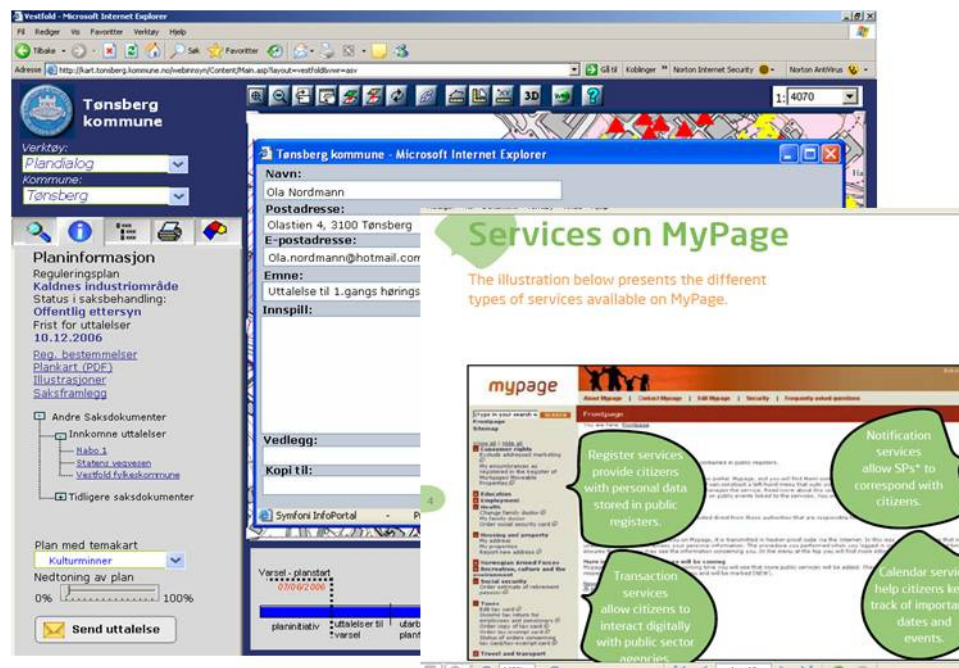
Vestfold - Microsoft Internet Explorer
Fil Rediger Vis Favoritter Verktøy Hjelp
Tilbake Søk Favoritter
Adresse http://kart.tonsberg.kommune.no/webinnsyn/Content/Main.asp?layout=vestfold&vwr=asv
Gå til Koblinger Norton Internet Security Norton AntiVirus

Tønsberg kommune

Verktøy:
Plandialog
Kommune:
Tønsberg

Planinformasjon
Reguleringsplan
Kaldnes industriområde
Status i saksbehandling:
Offentlig ettersyn
Frist for uttalelser
10.12.2006
Reg. bestemmelser
Plankart (PDF)
Illustrasjoner
Saksframlegg

Andre Saksdokumenter
Innkomne uttalelser
Nabo 1
Statens vegvesen
Vestfold fylkeskommune
Tidligere saksdokumenter

Plan med temakart
Kulturminner
Nedtoning av plan
0% 100%
Send uttalelse

1: 4070

Tønsberg kommune - Microsoft Internet Explorer
Navn:
Ola Nordmann
Postadresse:
Olastien 4, 3100 Tønsberg
E-postadresse:
Ola.nordmann@hotmail.com
Emne:
Uttalelse til 1.gangs hørings
Innspill:
Vedlegg:
Kopi til:
Symfoni InfoPortal

Varsel - planstart
07/06/2006
planinitiativ
uttalelser til varsel

Services on MyPage

The illustration below presents the different types of services available on MyPage.

mypage
Frontpage

4

Register services provide citizens with personal data stored in public registers.

Notification services allow SPs* to correspond with citizens.

Transaction services allow citizens to interact digitally with public sector agencies.

Calendar servic help citizens ke track of importa dates and events.